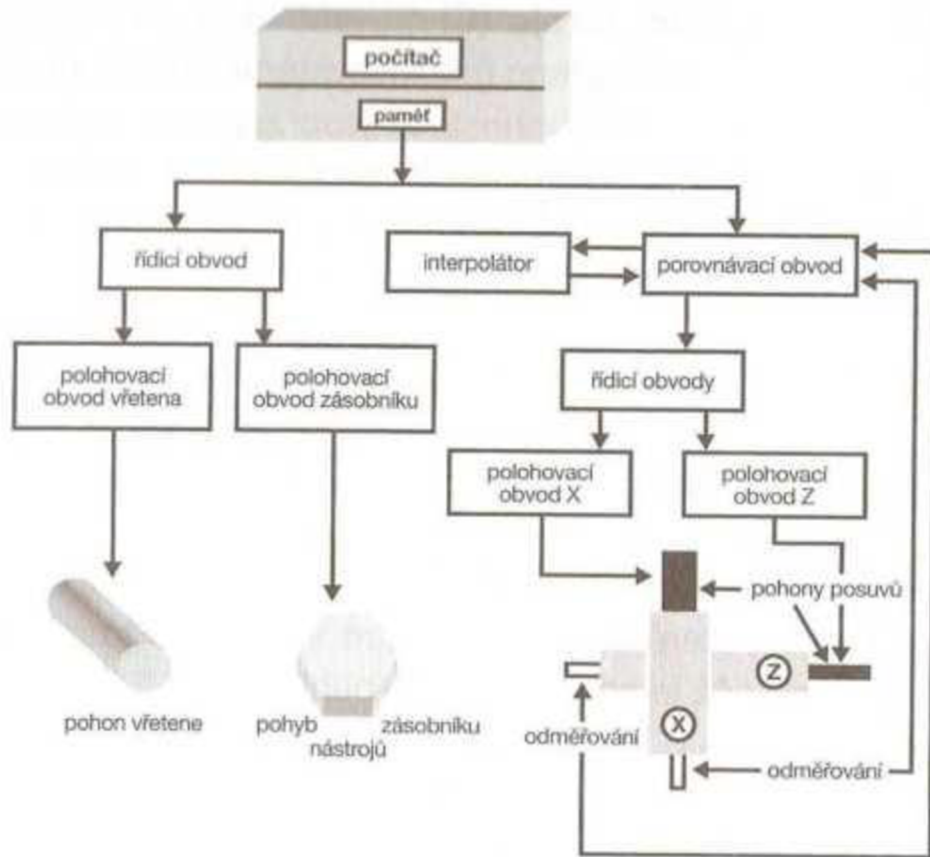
počítač

paměť

řídicí obvod

interpolátor

porovnávací obvod

polohovací obvod vřetena

polohovací obvod zásobníku

řídicí obvody

polohovací obvod X

polohovací obvod Z

pohony posuvů

Z

X

pohon vřetene

pohyb zásobníku nástrojů

odměřování

odměřování